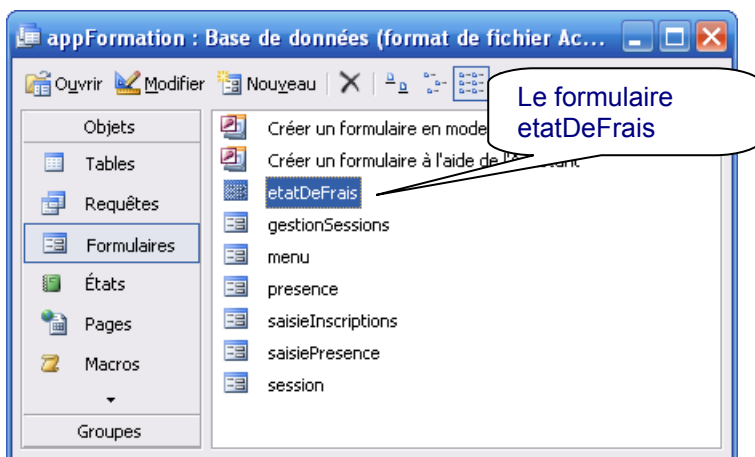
appFormation : Base de données (format de fichier Ac...

Ouvrir Modifier Nouveau

Le formulaire etatDeFrais

Objets
Tables
Requêtes
Formulaires
États
Pages
Macros
Groupes

Créer un formulaire en mode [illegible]
Créer un formulaire à l'aide de l'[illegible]
etatDeFrais
gestionSessions
menu
presence
saisieInscriptions
saisiePresence
session